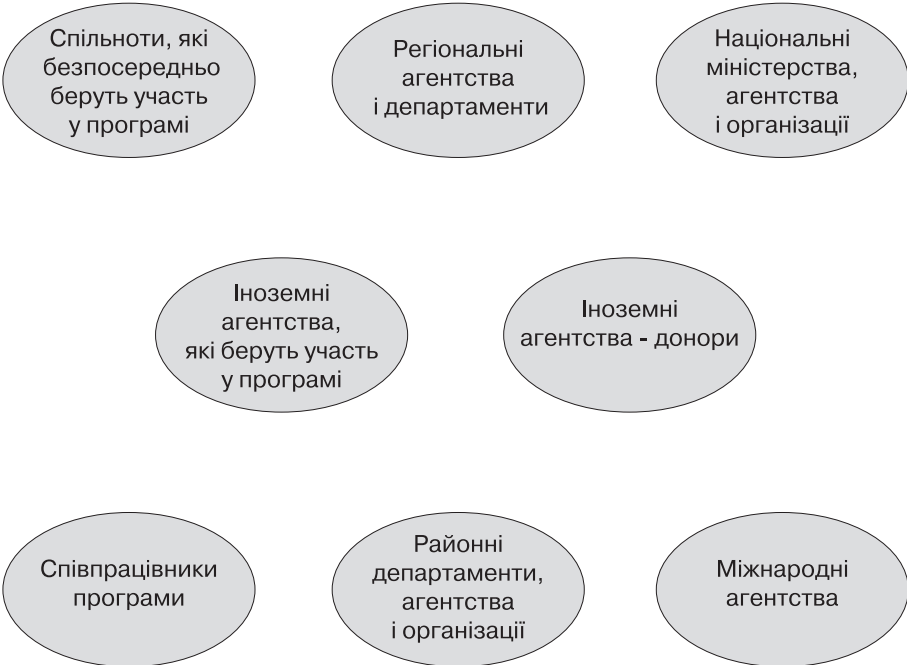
Спільноти, які безпосередньо беруть участь у програмі

Регіональні агентства і департаменти

Національні міністерства, агентства і організації

Іноземні агентства, які беруть участь у програмі

Іноземні агентства - донори

Співпрацівники програми

Районні департаменти, агентства і організації

Міжнародні агентства